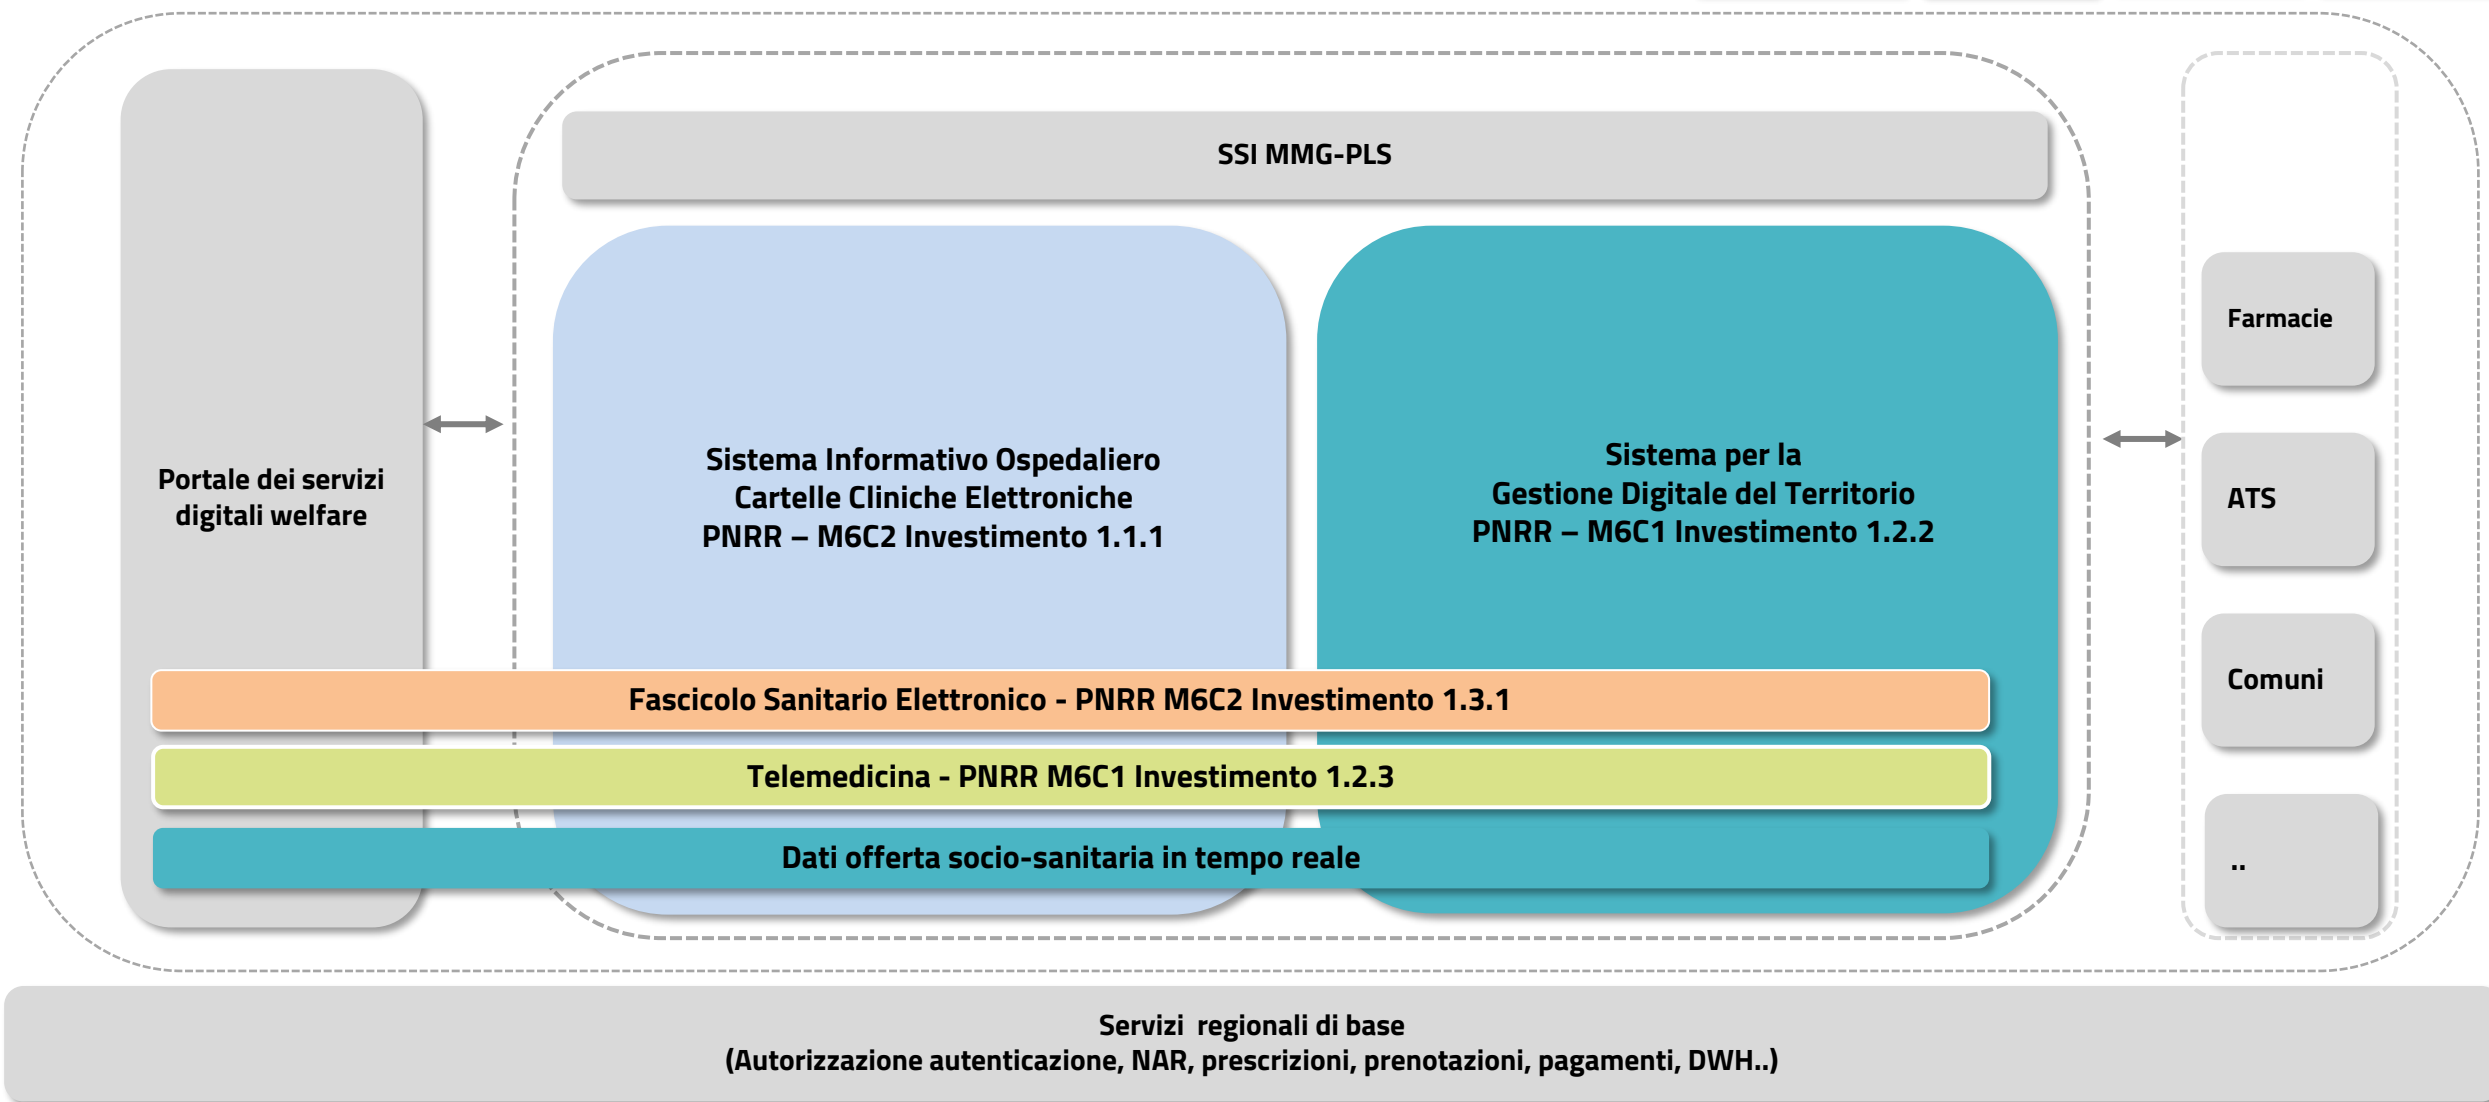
SSI MMG-PLS

Portale dei servizi digitali welfare

Sistema Informativo Ospedaliero
Cartelle Cliniche Elettroniche
PNRR – M6C2 Investimento 1.1.1

Sistema per la
Gestione Digitale del Territorio
PNRR – M6C1 Investimento 1.2.2

Farmacie

ATS

Comuni

..

Fascicolo Sanitario Elettronico - PNRR M6C2 Investimento 1.3.1

Telemedicina - PNRR M6C1 Investimento 1.2.3

Dati offerta socio-sanitaria in tempo reale

Servizi regionali di base
(Autorizzazione autenticazione, NAR, prescrizioni, prenotazioni, pagamenti, DWH..)